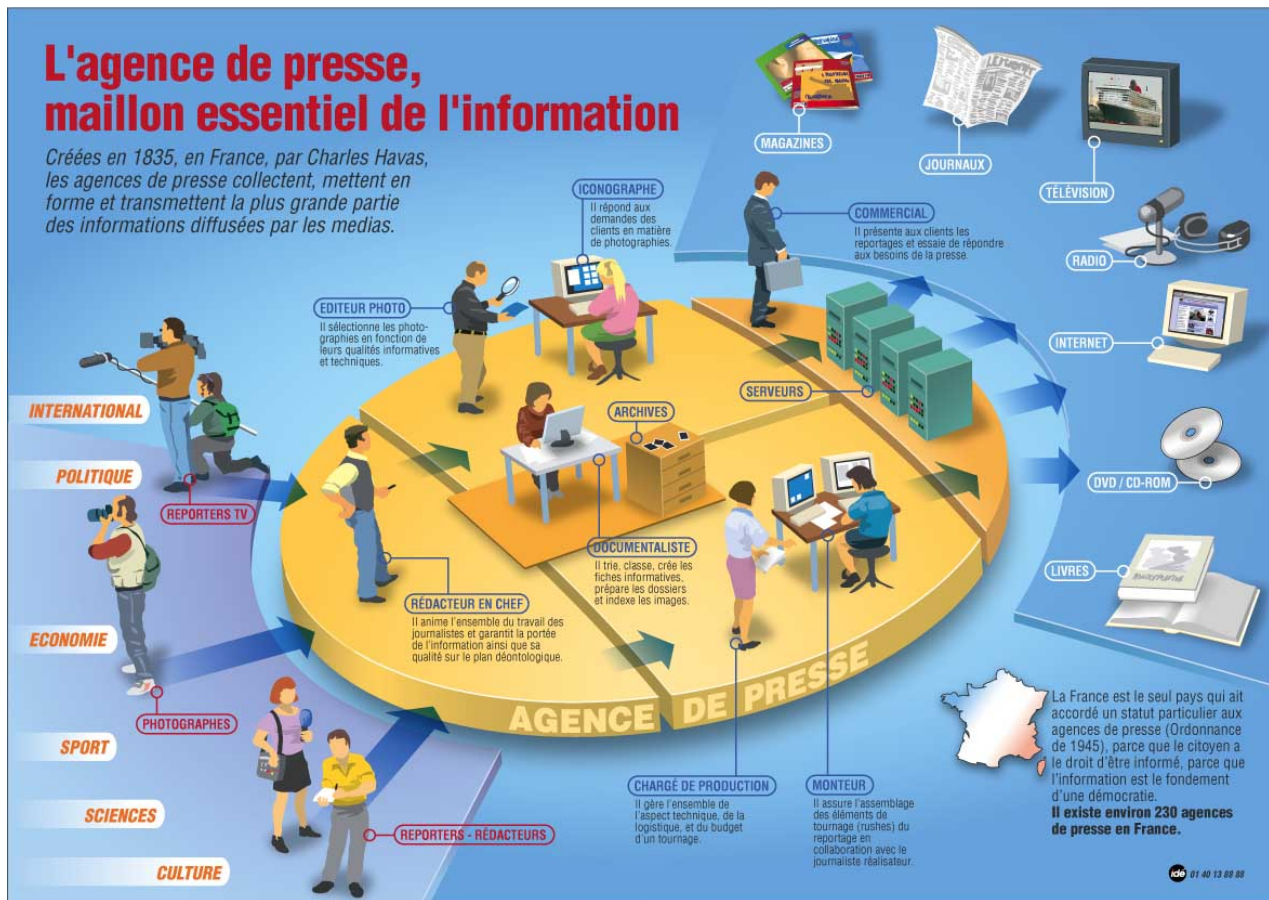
L'agence de presse, maillon essentiel de l'information

Créées en 1835, en France, par Charles Havas, les agences de presse collectent, mettent en forme et transmettent la plus grande partie des informations diffusées par les medias.

MAGAZINES

JOURNAUX

TÉLÉVISION

RADIO

INTERNET

DVD / CD-ROM

LIVRES

ICONOGRAPHE
Il répond aux demandes des clients en matière de photographies.

COMMERCIAL
Il présente aux clients les reportages et essaie de répondre aux besoins de la presse.

EDITEUR PHOTO
Il sélectionne les photographies en fonction de leurs qualités informatives et techniques.

SERVEURS

ARCHIVES

INTERNATIONAL

POLITIQUE

REPORTERS TV

DOCUMENTALISTE
Il trie, classe, crée les fiches informatives, prépare les dossiers et indexe les images.

RÉDACTEUR EN CHEF
Il anime l'ensemble du travail des journalistes et garantit la portée de l'information ainsi que sa qualité sur le plan déontologique.

ECONOMIE

PHOTOGRAPHES

SPORT

SCIENCES

CULTURE

REPORTERS - RÉDACTEURS

AGENCE DE PRESSE

CHARGÉ DE PRODUCTION
Il gère l'ensemble de l'aspect technique, de la logistique, et du budget d'un tournage.

MONTEUR
Il assure l'assemblage des éléments de tournage (rushes) du reportage en collaboration avec le journaliste réalisateur.

La France est le seul pays qui ait accordé un statut particulier aux agences de presse (Ordonnance de 1945), parce que le citoyen a le droit d'être informé, parce que l'information est le fondement d'une démocratie.
Il existe environ 230 agences de presse en France.

idé 01 40 13 88 88